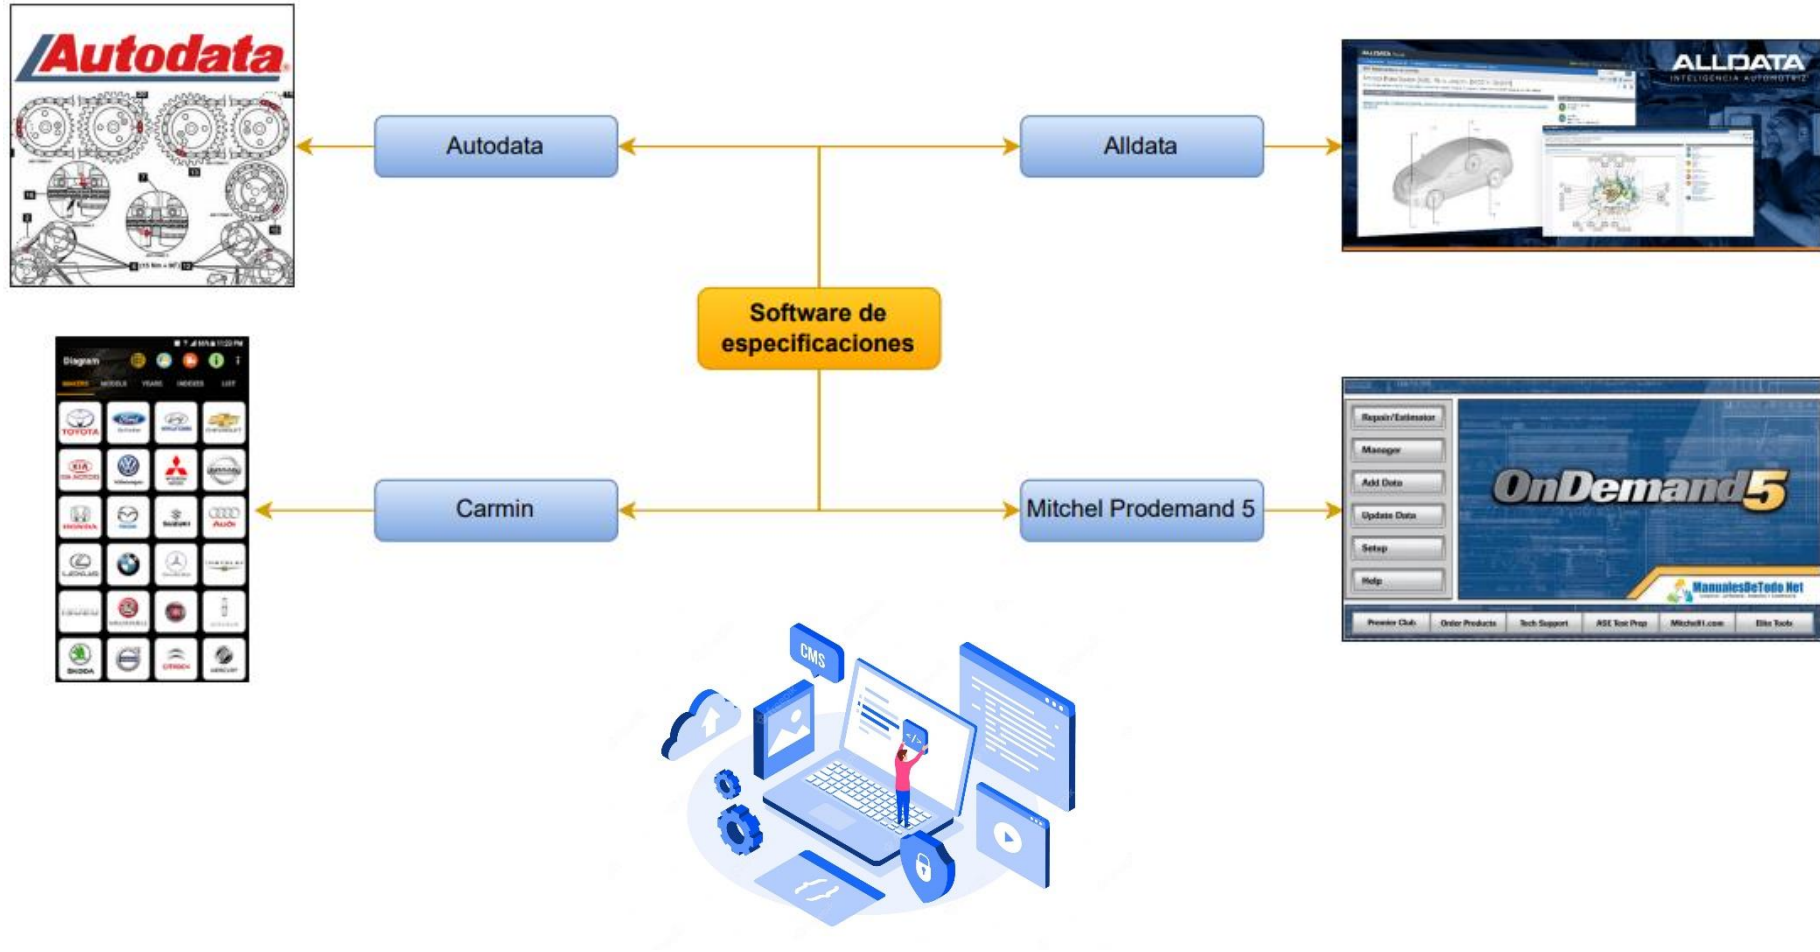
Autodata

Autodata

Alldata

ALLDATA
INTELIGENCIA AUTOMOTRIZ

Software de especificaciones

Diagram
MAKERS MODELS YEARS INDEXES LIST
TOYOTA
KIA
AUDI
SKODA

Carmin

Mitchel Prodemand 5

Repair/Estimator
Manager
Add Data
Update Data
Setup
Help
OnDemand5
ManualesDeTodo.Net
Premier Club
Order Products
Tech Support
ASE Test Prep
Mitchell1.com
Elite Tools

CMS